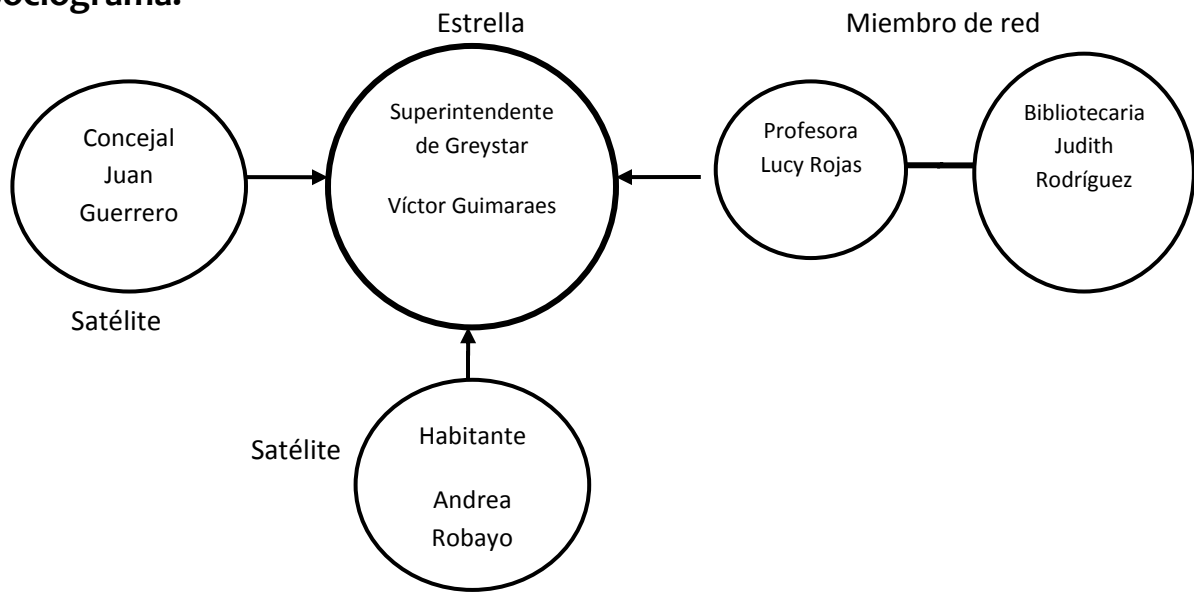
ociograma.

Estrella

Miembro de red

Concejal Juan Guerrero

Superintendente de Greystar

Víctor Guimaraes

Profesora Lucy Rojas

Bibliotecaria Judith Rodríguez

Satélite

Satélite

Habitante

Andrea Robayo